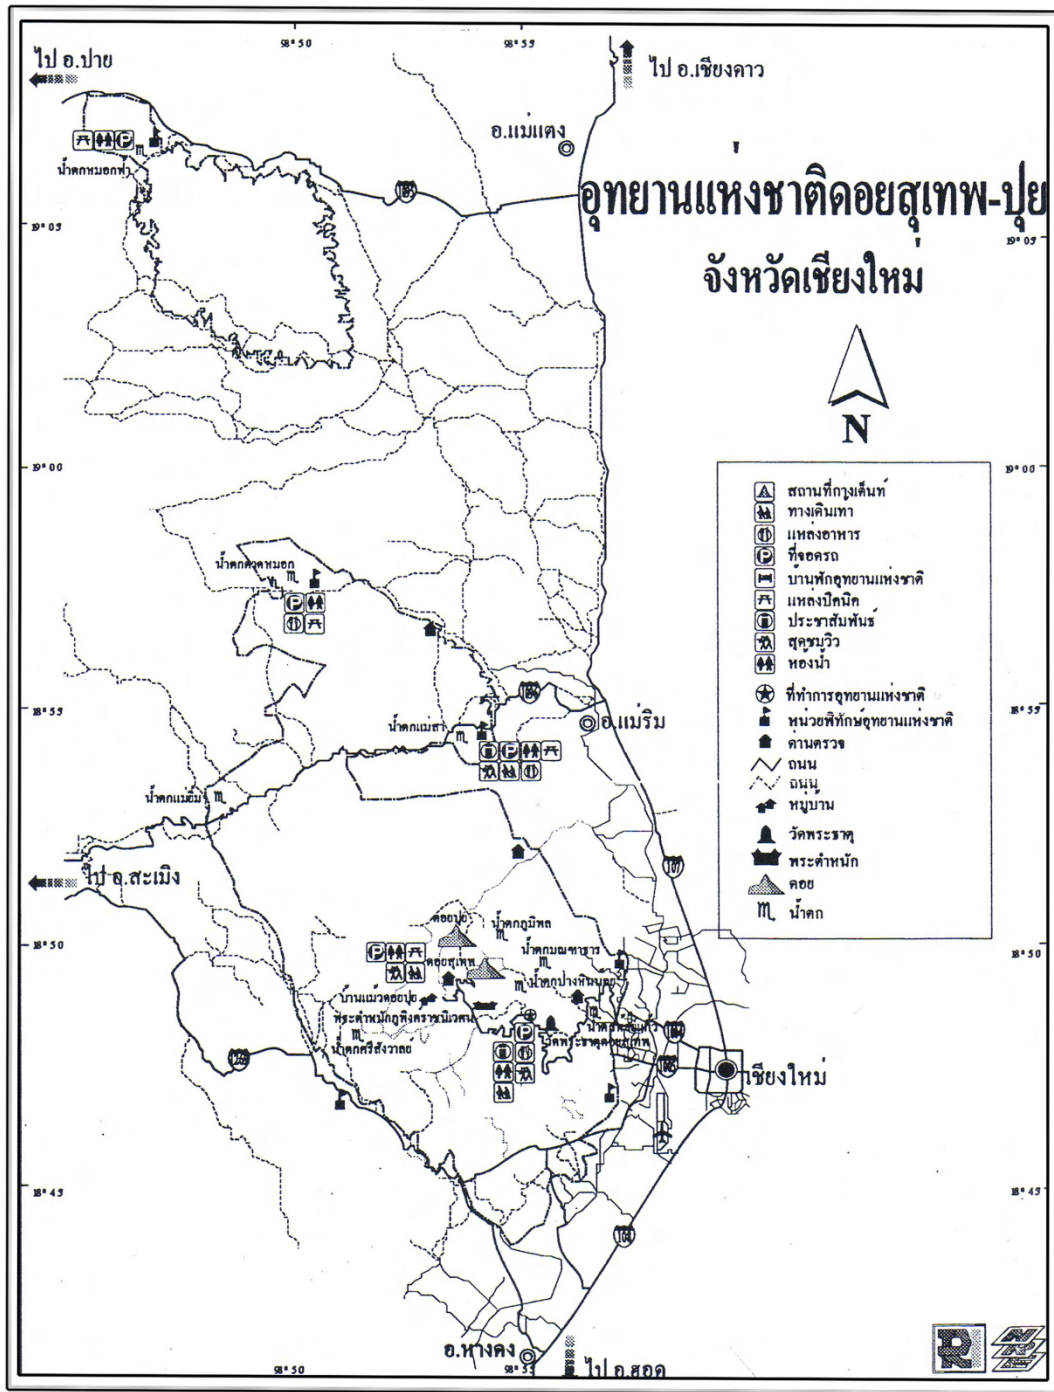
98°50
98°55
ไป อ.ปาย
ไป อ.เชียงดาว
อ.แม่แตง
น้ำตกหมอกฟ้า
อุทยานแห่งชาติดอยสุเทพ-ปุย
จังหวัดเชียงใหม่
19°05
19°05
N
19°00
19°00
สถานที่กางเต็นท์
ทางเดินเท้า
แหล่งอาหาร
ที่จอดรถ
บ้านพักอุทยานแห่งชาติ
แหล่งปิคนิค
ประชาสัมพันธ์
จุดชมวิว
ห้องน้ำ
ที่ทำการอุทยานแห่งชาติ
หน่วยพิทักษ์อุทยานแห่งชาติ
ด่านตรวจ
ถนน
ถนน
หมู่บ้าน
วัดพระธาตุ
พระตำหนัก
ดอย
น้ำตก
น้ำตกดวงหมอก
18°55
18°55
น้ำตกแม่สา
อ.แม่ริม
น้ำตกแม่ยิม
107
ไป อ.สะเมิง
ดอยปุย
น้ำตกภูมิพล
18°50
18°50
ดอยสุเทพ
น้ำตกมณฑาธาร
น้ำตกปางหินฝน
บ้านแม้วดอยปุย
พระตำหนักภูพิงคราชนิเวศน์
น้ำตกศรีสังวาลย์
วัดพระธาตุดอยสุเทพ
น้ำตกห้วยแก้ว
เชียงใหม่
18°45
18°45
108
อ.หางดง
ไป อ.ฮอด
98°50
98°55